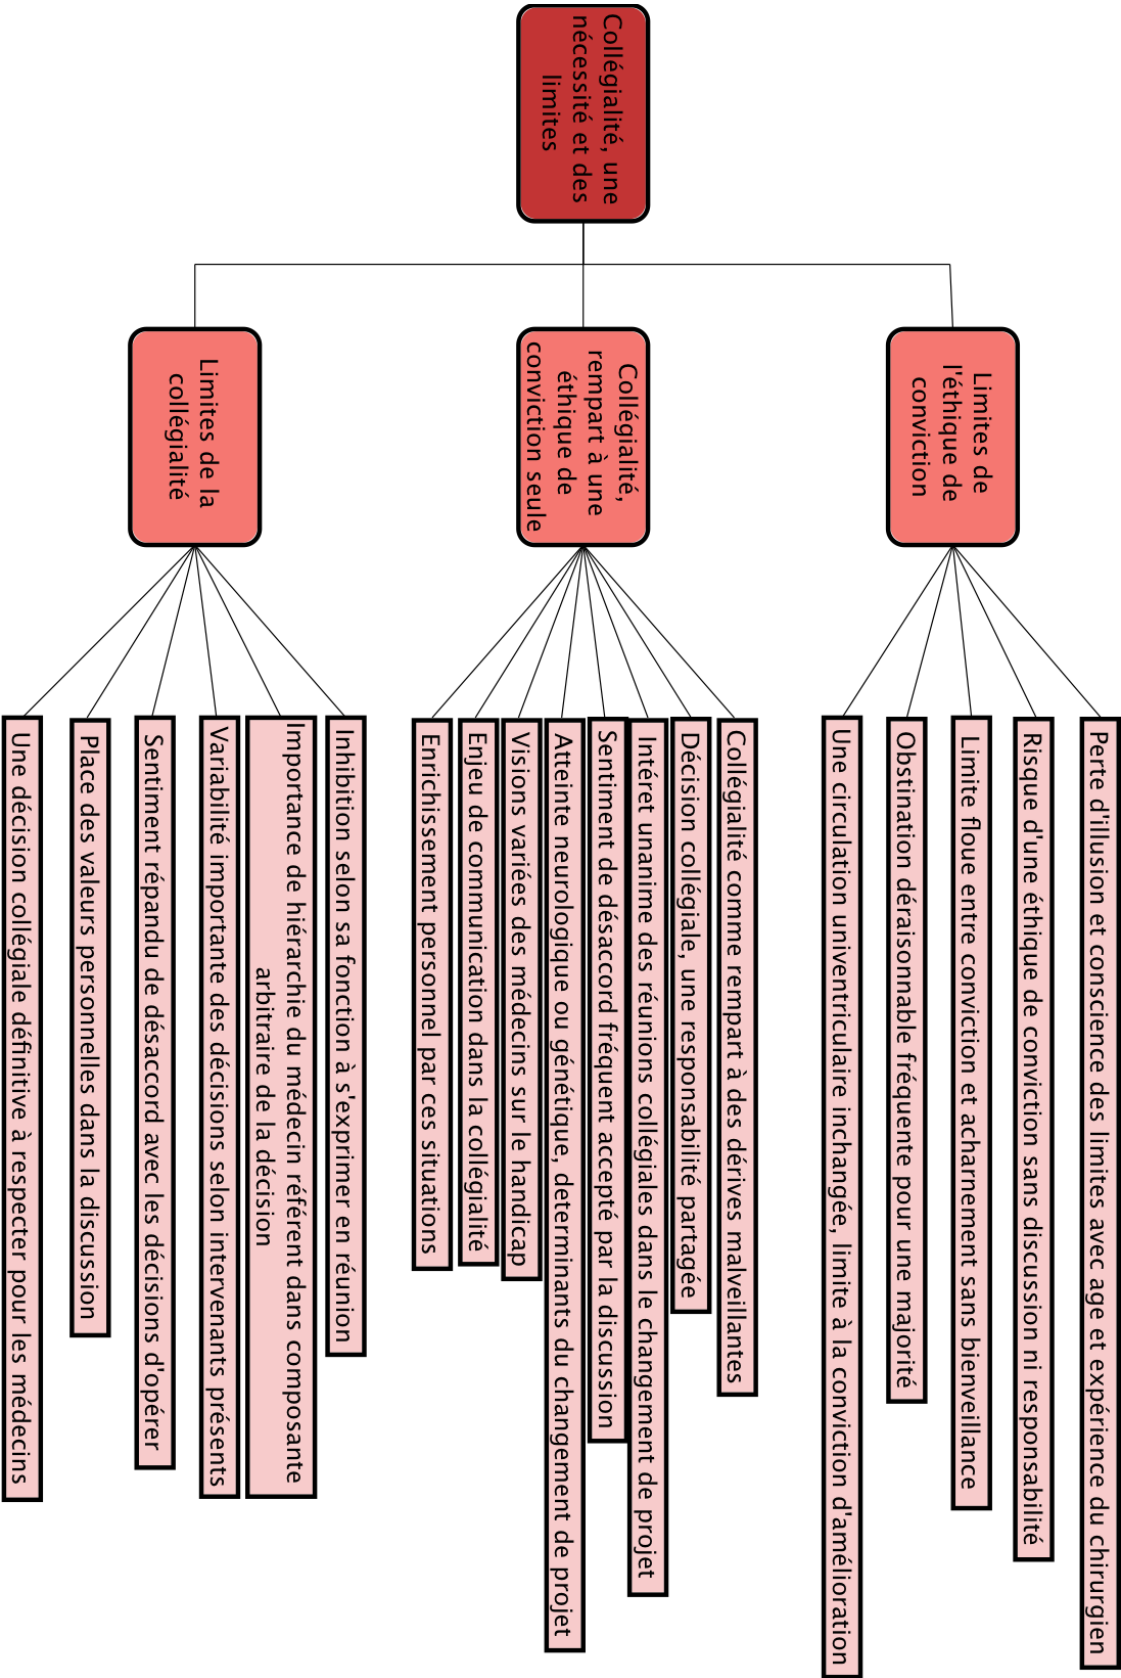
Collégialité, une nécessité et des limites

Limites de la collégialité

Collégialité, rempart à une éthique de conviction seule

Limites de l'éthique de conviction

Inhibition selon sa fonction à s'exprimer en réunion

Importance de hiérarchie du médecin référent dans composante arbitraire de la décision

Variabilité importante des décisions selon intervenants présents

Sentiment répandu de désaccord avec les décisions d'opérer

Place des valeurs personnelles dans la discussion

Une décision collégiale définitive à respecter pour les médecins

Collégialité comme rempart à des dérives malveillantes

Décision collégiale, une responsabilité partagée

Intérêt unanime des réunions collégiales dans le changement de projet

Sentiment de désaccord fréquent accepté par la discussion

Atteinte neurologique ou génétique, determinants du changement de projet

Visions variées des médecins sur le handicap

Enjeu de communication dans la collégialité

Enrichissement personnel par ces situations

Perte d'illusion et conscience des limites avec age et expérience du chirurgien

Risque d'une éthique de conviction sans discussion ni responsabilité

Limite floue entre conviction et acharnement sans bienveillance

Obstination déraisonnable fréquente pour une majorité

Une circulation univentriculaire inchangée, limite à la conviction d'amélioration